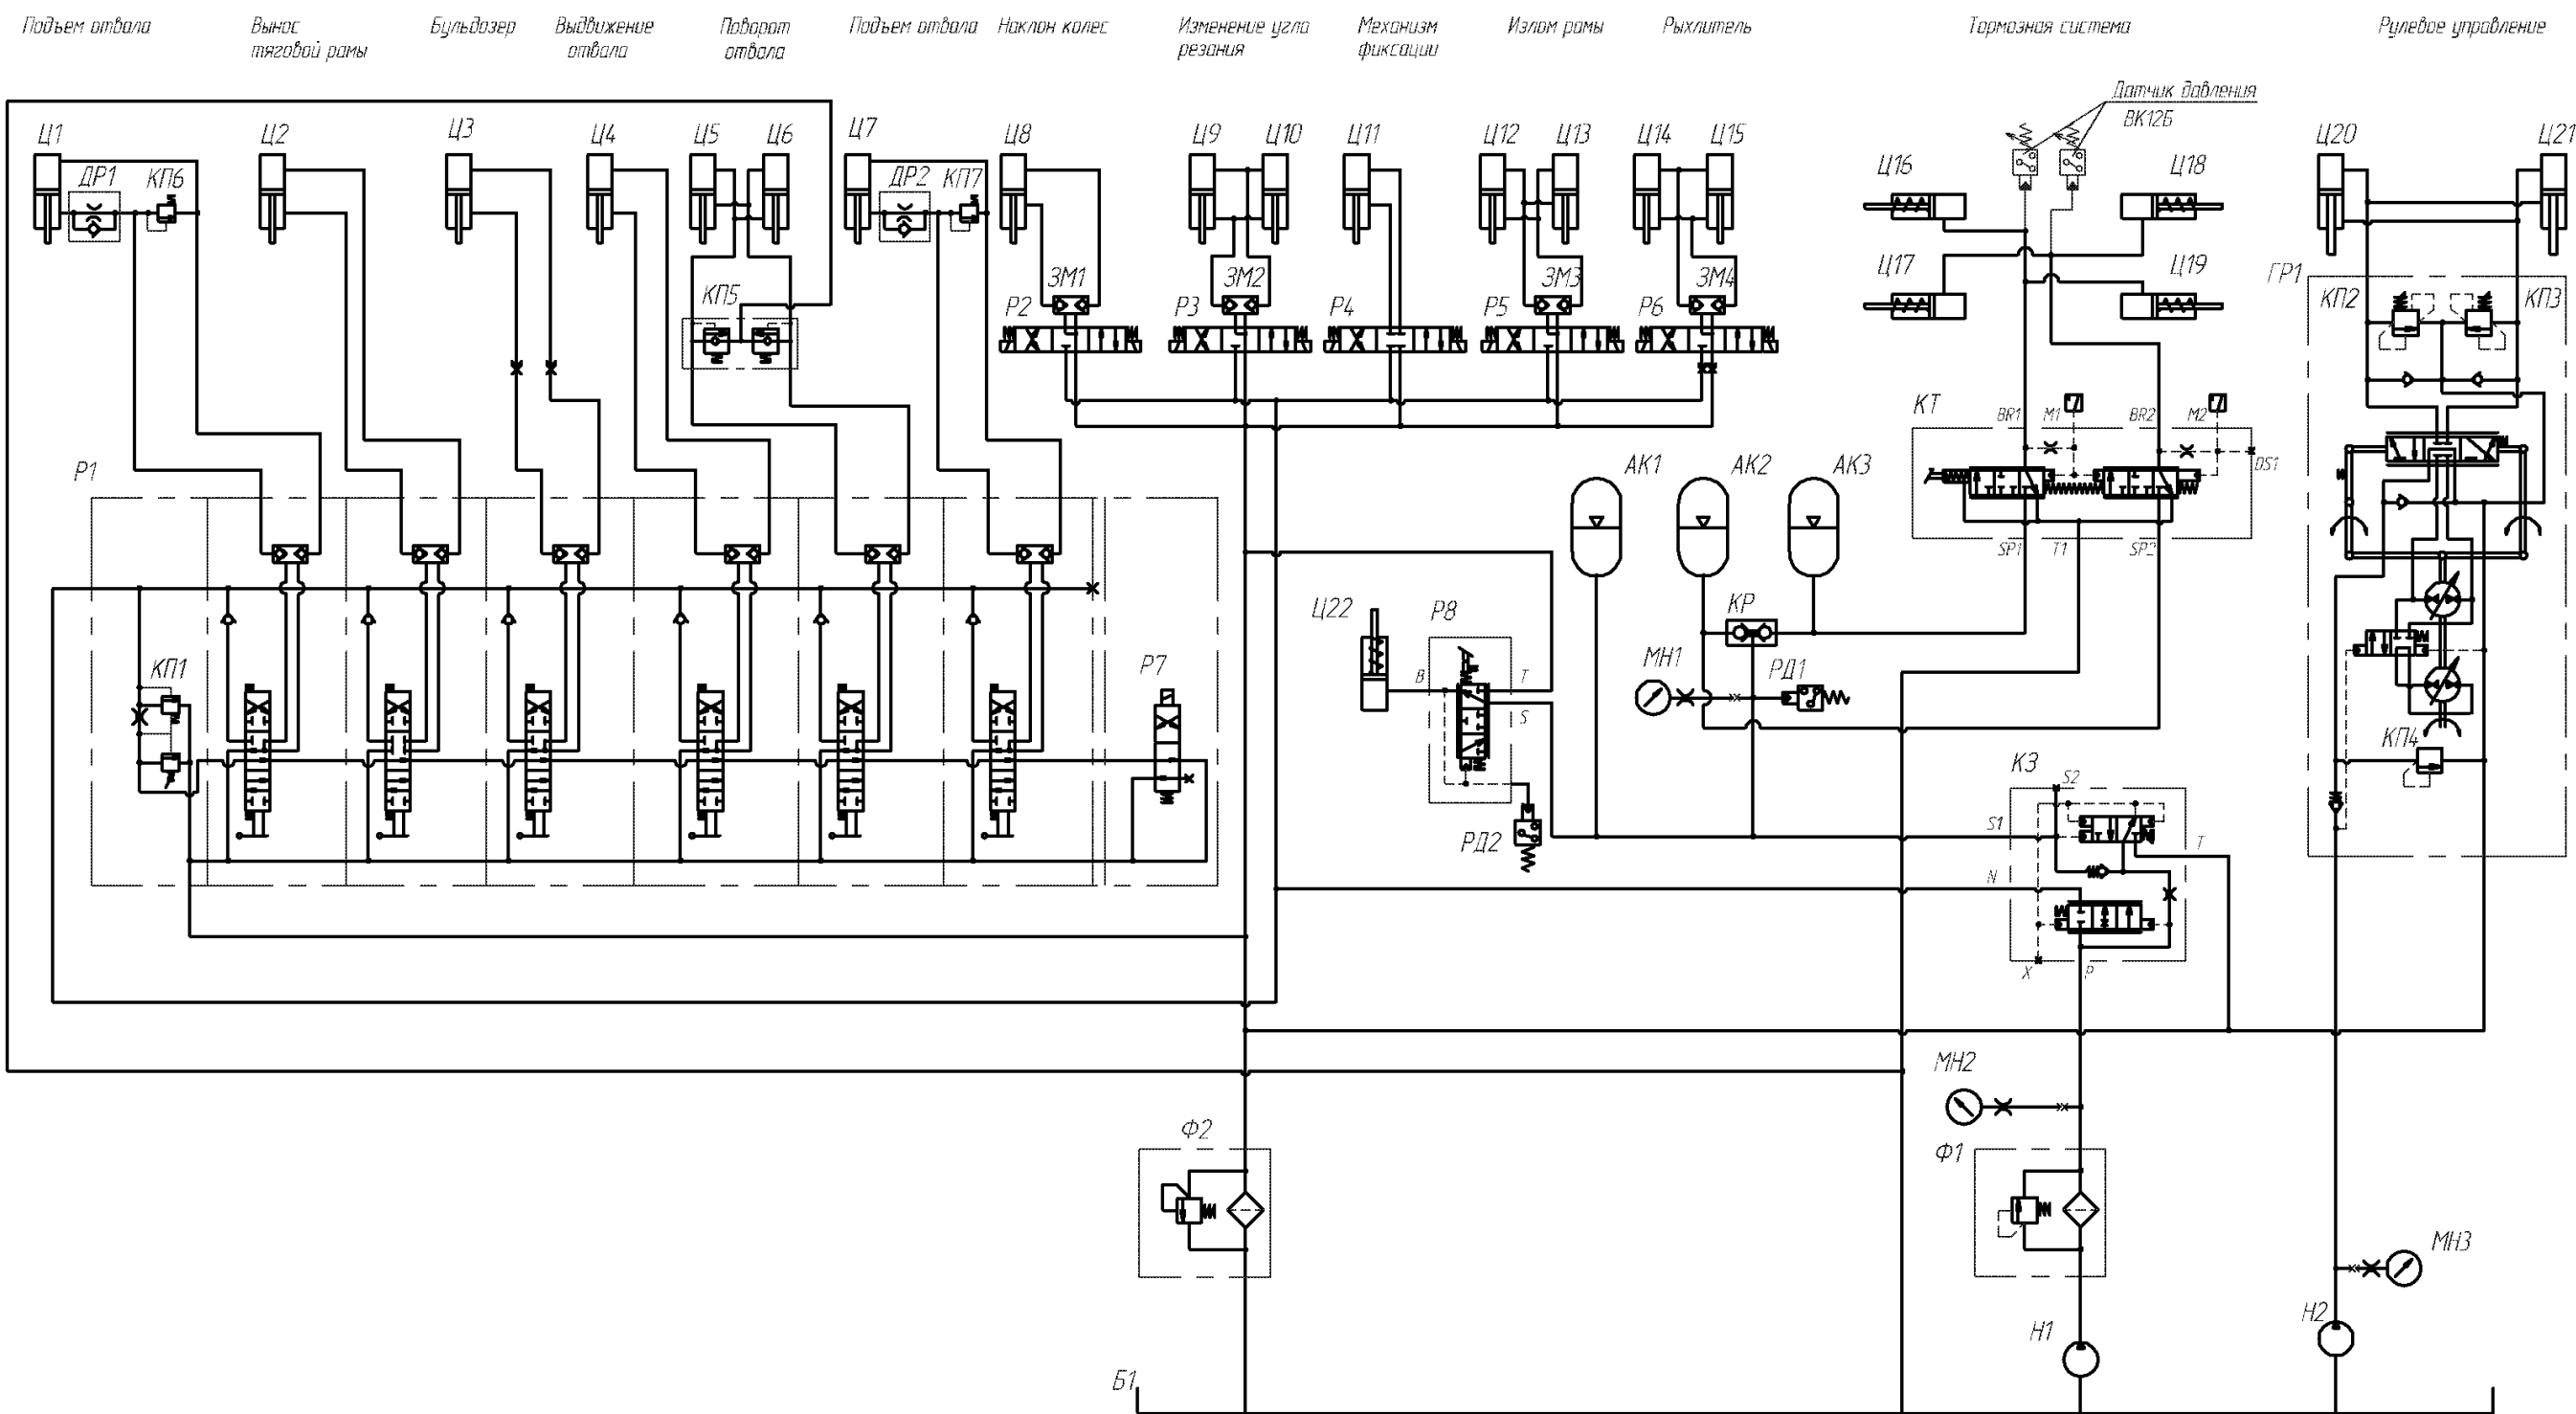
Подъем отвала

Вынос тяговой рамы

Бульдозер

Выдвижение отвала

Поворот отвала

Подъем отвала

Наклон колес

Изменение угла резания

Механизм фиксации

Излом рамы

Рыхлитель

Тормозная система

Рулевое управление

Датчик давления ВК12Б

Ц1 ДР1 КП6 Ц2 Ц3 Ц4 Ц5 Ц6 Ц7 ДР2 КП7 Ц8 Ц9 Ц10 Ц11 Ц12 Ц13 Ц14 Ц15 Ц16 Ц17 Ц18 Ц19 Ц20 Ц21

КП5

ЗМ1 ЗМ2 ЗМ3 ЗМ4

Р2 Р3 Р4 Р5 Р6

ГР1 КП2 КП3

КТ BR1 M1 BR2 M2 DS1 SP1 T1 SP2

АК1 АК2 АК3

Р1

КП1

Р7

Ц22 Р8 B T S

КР

МН1 РД1

РД2

К3 S2 S1 T N X P

КП4

МН2

Ф1

Ф2

МН3

Н1

Н2

Б1